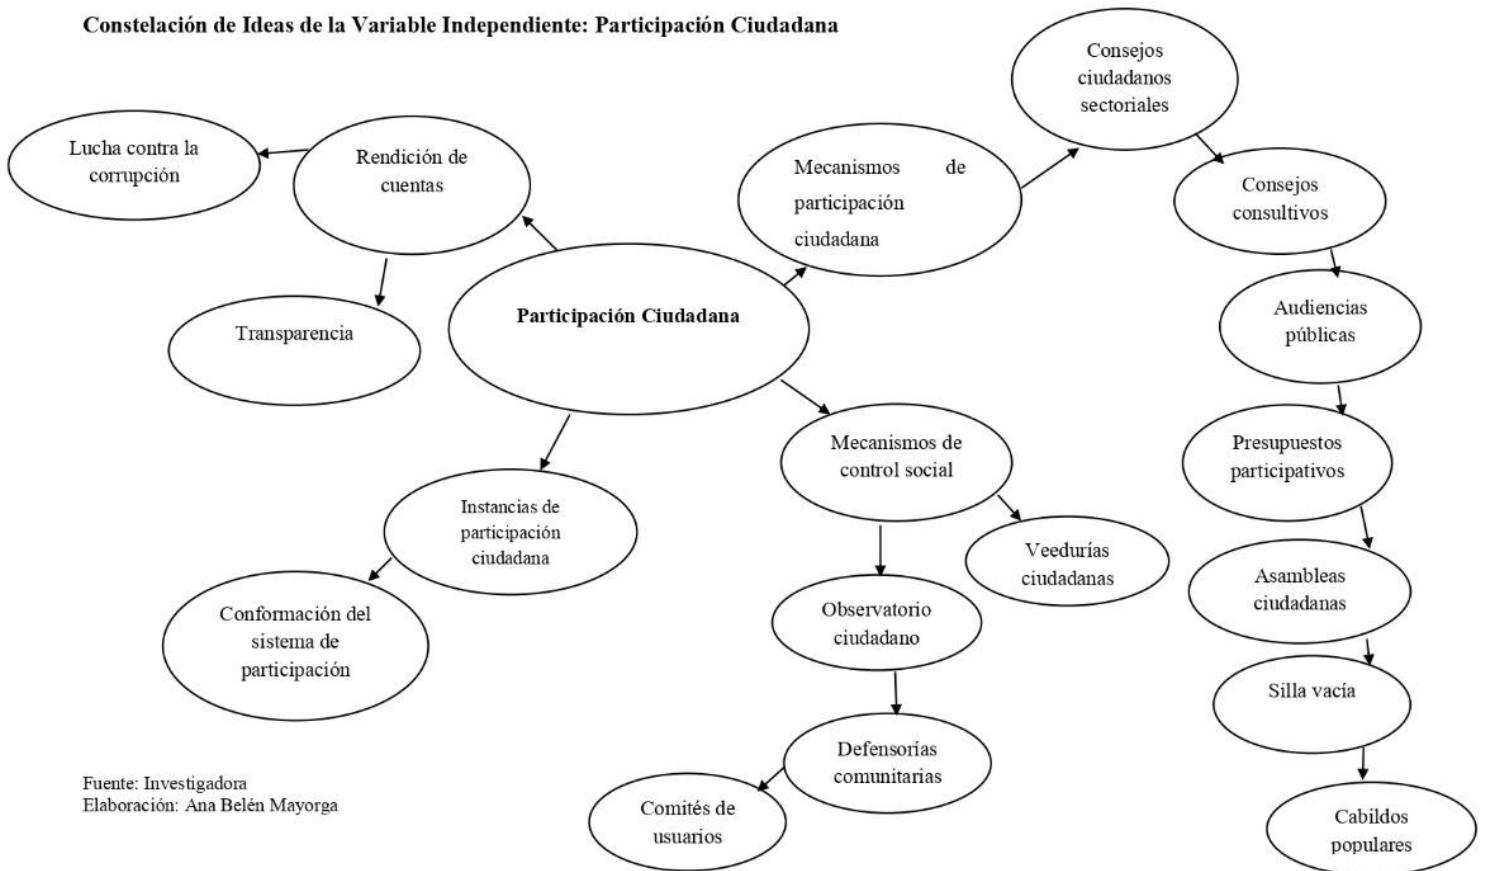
Constelación de Ideas de la Variable Independiente: Participación Ciudadana

Participación Ciudadana

Rendición de cuentas

Lucha contra la corrupción

Transparencia

Instancias de participación ciudadana

Conformación del sistema de participación

Mecanismos de participación ciudadana

Consejos ciudadanos sectoriales

Consejos consultivos

Audiencias públicas

Presupuestos participativos

Asambleas ciudadanas

Silla vacía

Cabildos populares

Mecanismos de control social

Veedurías ciudadanas

Observatorio ciudadano

Defensorías comunitarias

Comités de usuarios

Fuente: Investigadora
Elaboración: Ana Belén Mayorga